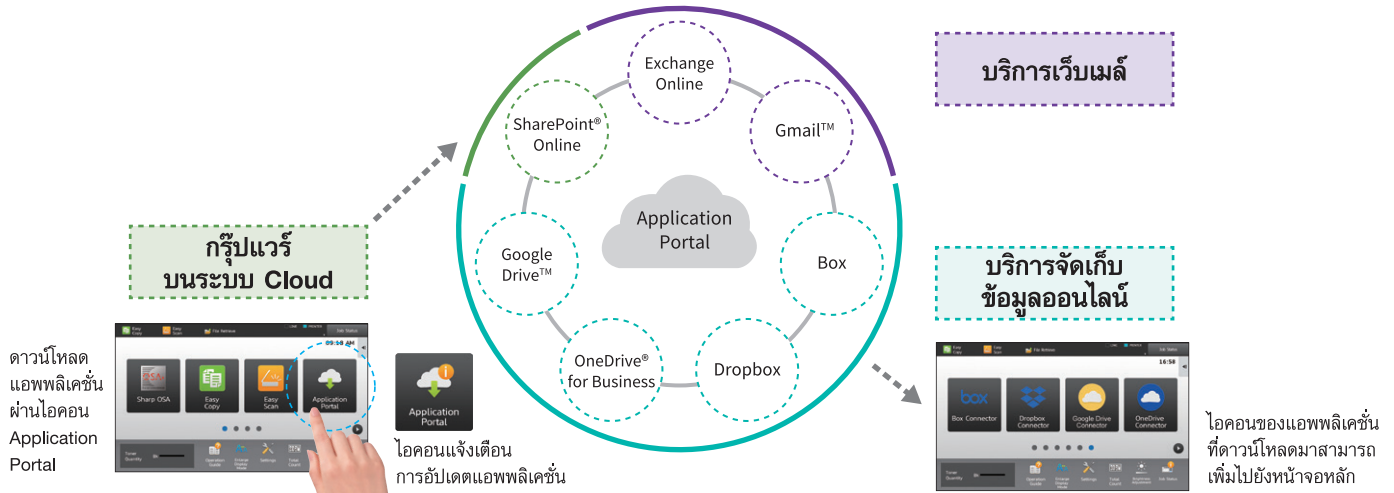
Exchange Online

SharePoint® Online

Gmail™

บริการเว็บเมล์

Application Portal

Google Drive™

Box

กรุ๊ปแวร์ บนระบบ Cloud

บริการจัดเก็บ ข้อมูลออนไลน์

OneDrive® for Business

Dropbox

ดาวน์โหลด แอพพลิเคชั่น ผ่านไอคอน Application Portal

Sharp OSA

Easy Copy

Easy Scan

Application Portal

09:58 AM

Application Portal

ไอคอนแจ้งเตือน การอัปเดตแอพพลิเคชั่น

16:58

Box Connector

Dropbox Connector

Google Drive Connector

OneDrive Connector

ไอคอนของแอพพลิเคชั่น ที่ดาวน์โหลดมาสามารถ เพิ่มไปยังหน้าจอหลัก